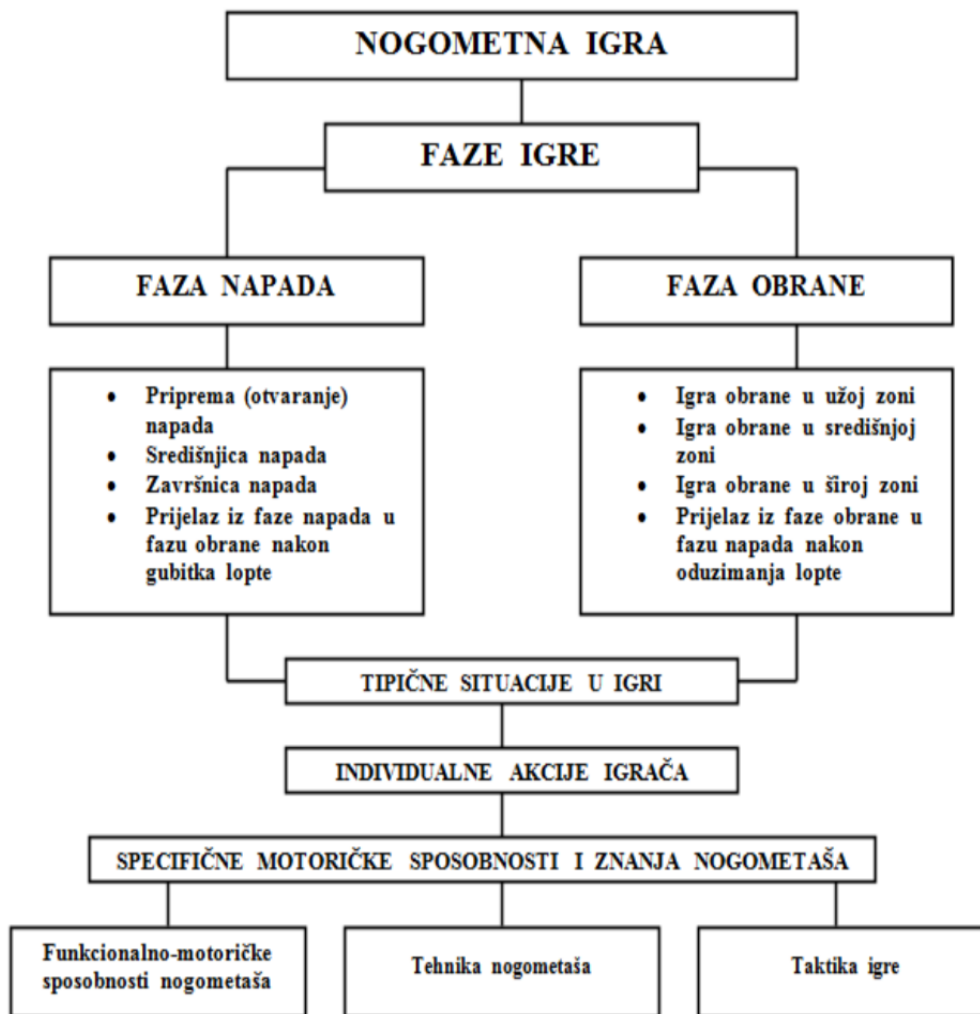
NOGOMETNA IGRA

FAZE IGRE

FAZA NAPADA

FAZA OBRANE

- Priprema (otvaranje) napada
- Središnjica napada
- Završnica napada
- Prijelaz iz faze napada u fazu obrane nakon gubitka lopte

- Igra obrane u užoj zoni
- Igra obrane u središnjoj zoni
- Igra obrane u široj zoni
- Prijelaz iz faze obrane u fazu napada nakon oduzimanja lopte

TIPIČNE SITUACIJE U IGRI

INDIVIDUALNE AKCIJE IGRAČA

SPECIFIČNE MOTORIČKE SPOSOBNOSTI I ZNANJA NOGOMETAŠA

Funkcionalno-motoričke sposobnosti nogometaša

Tehnika nogometaša

Taktika igre